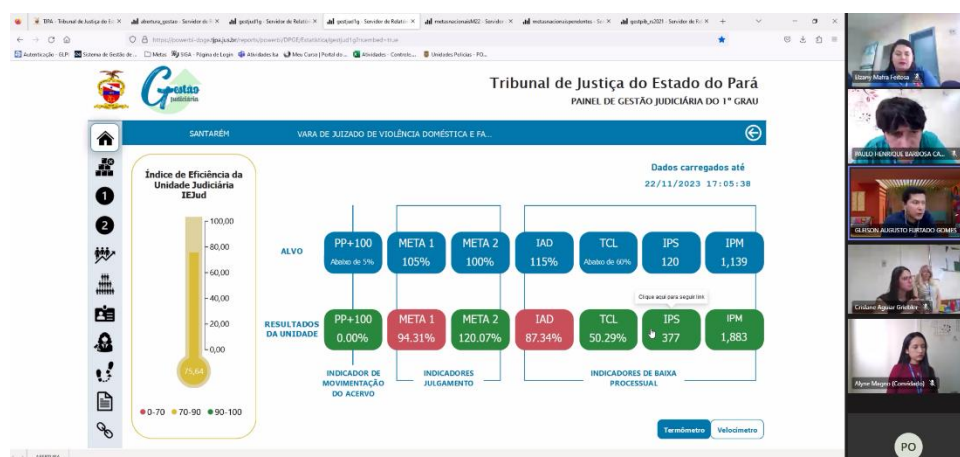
TPA - Tribunal de Justiça do E... | abertura_gestao - Servidor de R... | gestjud1g - Servidor de Relató... | gestjud1g - Servidor de Relató... | metasnacionais2022 - Servidor... | metasnacionaispendentes - Se... | gestjsib_rs2021 - Servidor de R...

https://powerbi-2tcge.tjpa.jus.br/reports/powerbi/DPGE/Estatistica/gestjud1g?rs:embed=true

Autenticação - ELP | Sistema de Gestão de ... | Metas | SIGA - Página de Login | Atividades kia | Meu Curso | Portal do ... | Atividades - Controle ... | Unidades Policiais - PO...

Gestão judiciária

Tribunal de Justiça do Estado do Pará
PAINEL DE GESTÃO JUDICIÁRIA DO 1º GRAU

SANTARÉM | VARA DE JUIZADO DE VIOLÊNCIA DOMÉSTICA E FA...

Índice de Eficiência da Unidade Judiciária IEJud

100,00
80,00
60,00
40,00
20,00
0,00

75,64

● 0-70 ● 70-90 ● 90-100

Dados carregados até
22/11/2023 17:05:38

| | PP+100 | META 1 | META 2 | IAD | TCL | IPS | IPM |
|---|---|---|---|---|---|---|---|
| ALVO | Abaixo de 5% | 105% | 100% | 115% | Abaixo de 60% | 120 | 1,139 |
| RESULTADOS DA UNIDADE | 0.00% | 94.31% | 120.07% | 87.34% | 50.29% | 377 | 1,883 |

Clique aqui para seguir link

INDICADOR DE MOVIMENTAÇÃO DO ACERVO
INDICADORES JULGAMENTO
INDICADORES DE BAIXA PROCESSUAL

Termômetro | Velocímetro

Elizany Mafra Feitosa
PAULO HENRIQUE BARBOSA CA...
GLEISON AUGUSTO FURTADO GOMES
Cristiane Aguiar Grisólia
Alyne Megno (Convidado)
PO